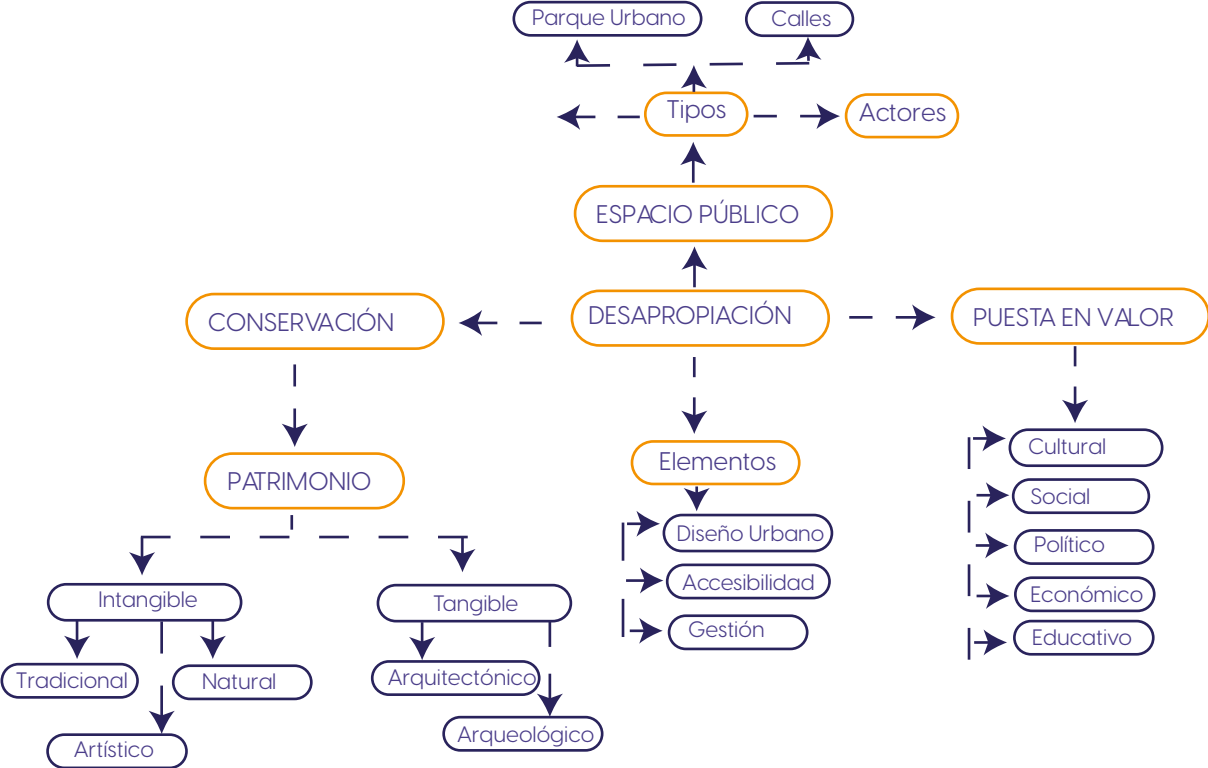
Parque Urbano

Calles

Tipos

Actores

ESPACIO PÚBLICO

CONSERVACIÓN

DESAPROPIACIÓN

PUESTA EN VALOR

PATRIMONIO

Elementos

Diseño Urbano

Accesibilidad

Gestión

Cultural

Social

Político

Económico

Educativo

Intangible

Tangible

Tradicional

Natural

Artístico

Arquitectónico

Arqueológico